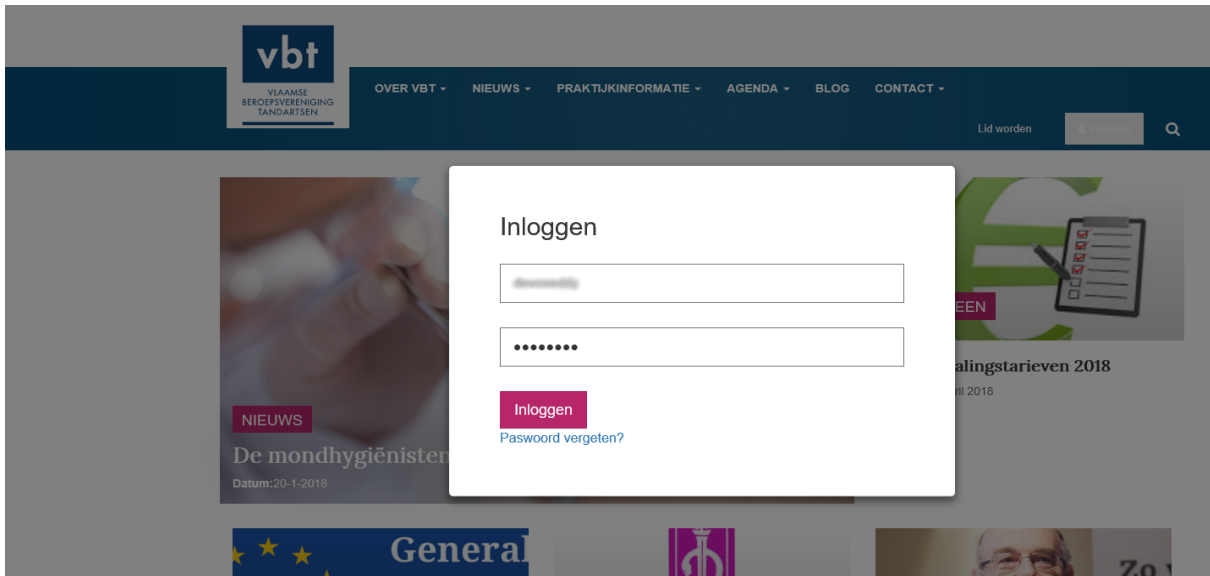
vbt
VLAAMSE BEROEPSVERENIGING TANDARTSEN

OVER VBT ▾ NIEUWS ▾ PRAKTIJKINFORMATIE ▾ AGENDA ▾ BLOG CONTACT ▾

Lid worden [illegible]

Inloggen

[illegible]

••••••••

Inloggen

Paswoord vergeten?

NIEUWS
De mondhygiënisten
Datum:20-1-2018

EEN
alingstarieven 2018
ril 2018

General

Zo